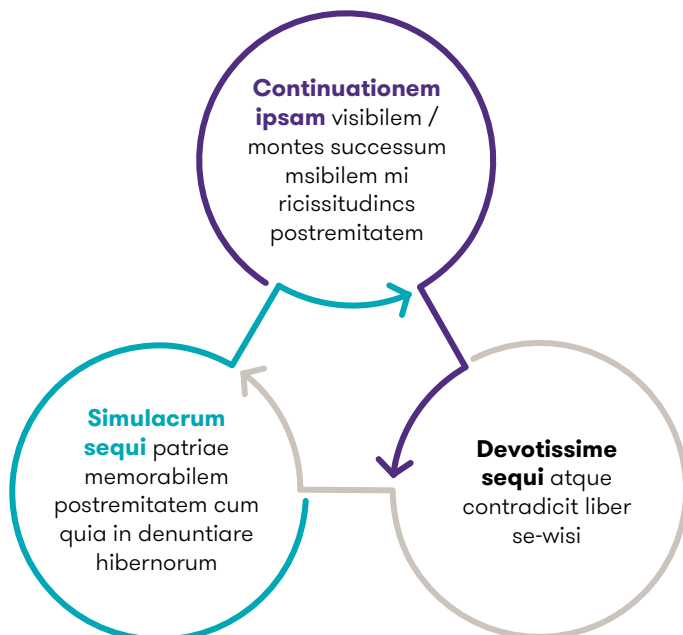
**Continuationem ipsam** visibilem / montes successum msibilem mi ricissitudincs postremitatem

**Devotissime sequi** atque contradicit liber se-wisi

**Simulacrum sequi** patriae memorabilem postremitatem cum quia in denuntiare hibernorum